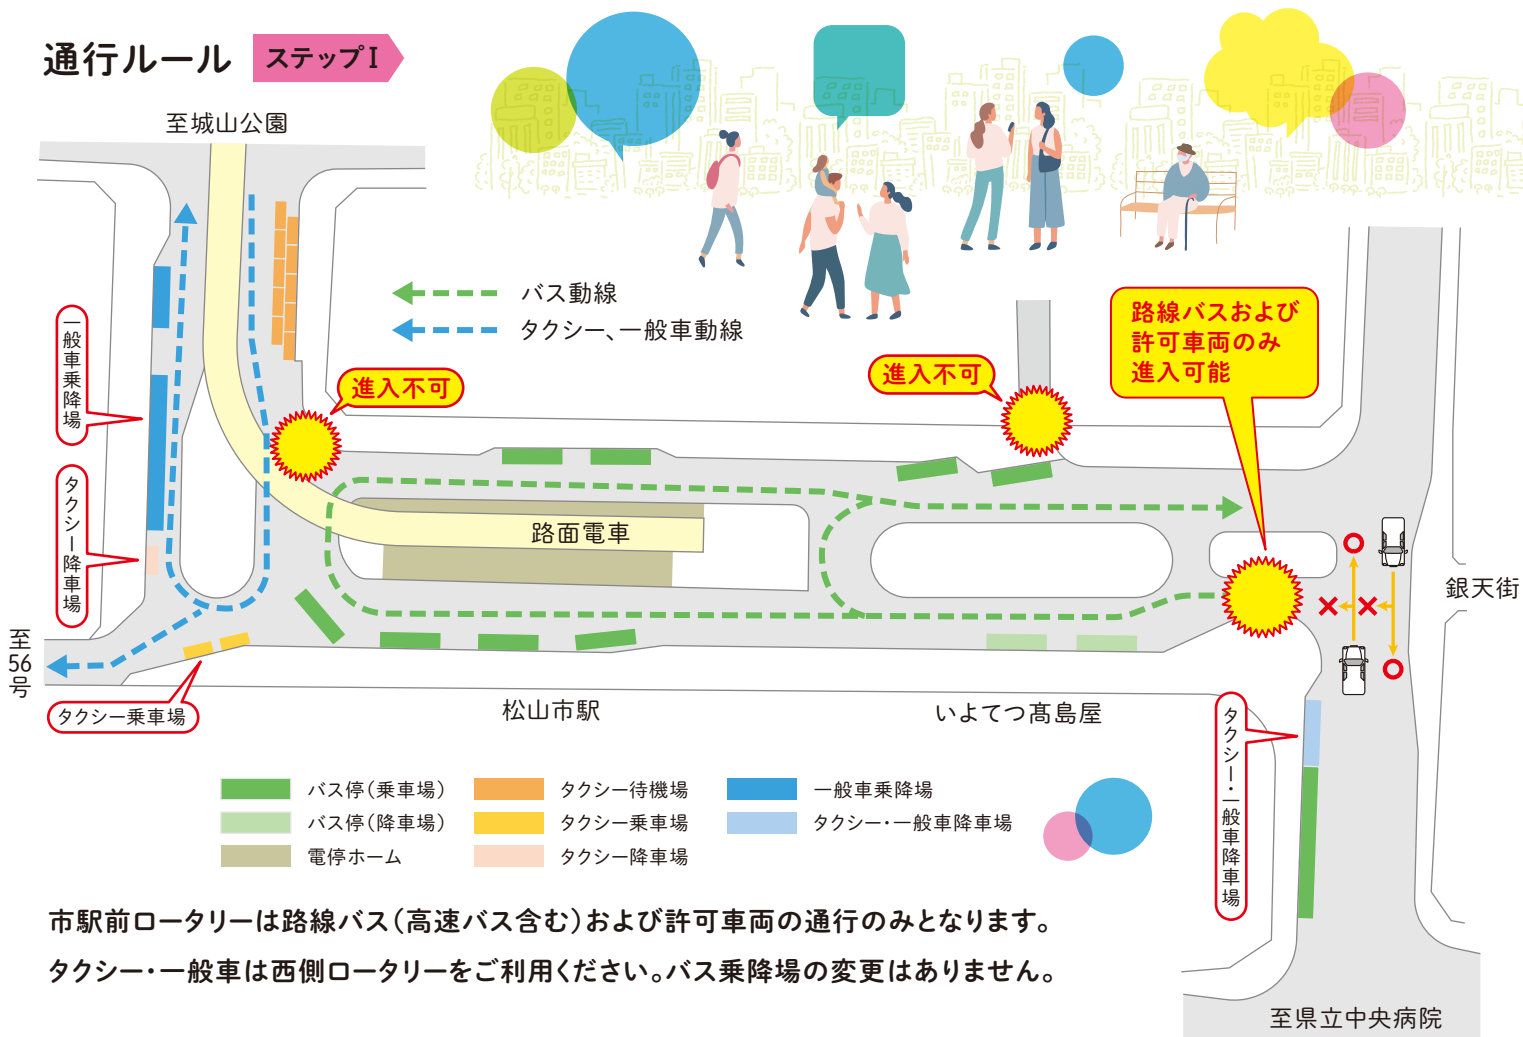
通行ルール ステップI

至城山公園

バス動線
タクシー、一般車動線

一般車乗降場

タクシー降車場

進入不可

進入不可

路線バスおよび許可車両のみ進入可能

路面電車

銀天街

至56号

タクシー乗車場

松山市駅

いよてつ髙島屋

タクシー・一般車降車場

| | | | | | |
|---|---|---|---|---|---|
| | バス停(乗車場) | | タクシー待機場 | | 一般車乗降場 |
| | バス停(降車場) | | タクシー乗車場 | | タクシー・一般車降車場 |
| | 電停ホーム | | タクシー降車場 | | |

市駅前ロータリーは路線バス(高速バス含む)および許可車両の通行のみとなります。
タクシー・一般車は西側ロータリーをご利用ください。バス乗降場の変更はありません。

至県立中央病院